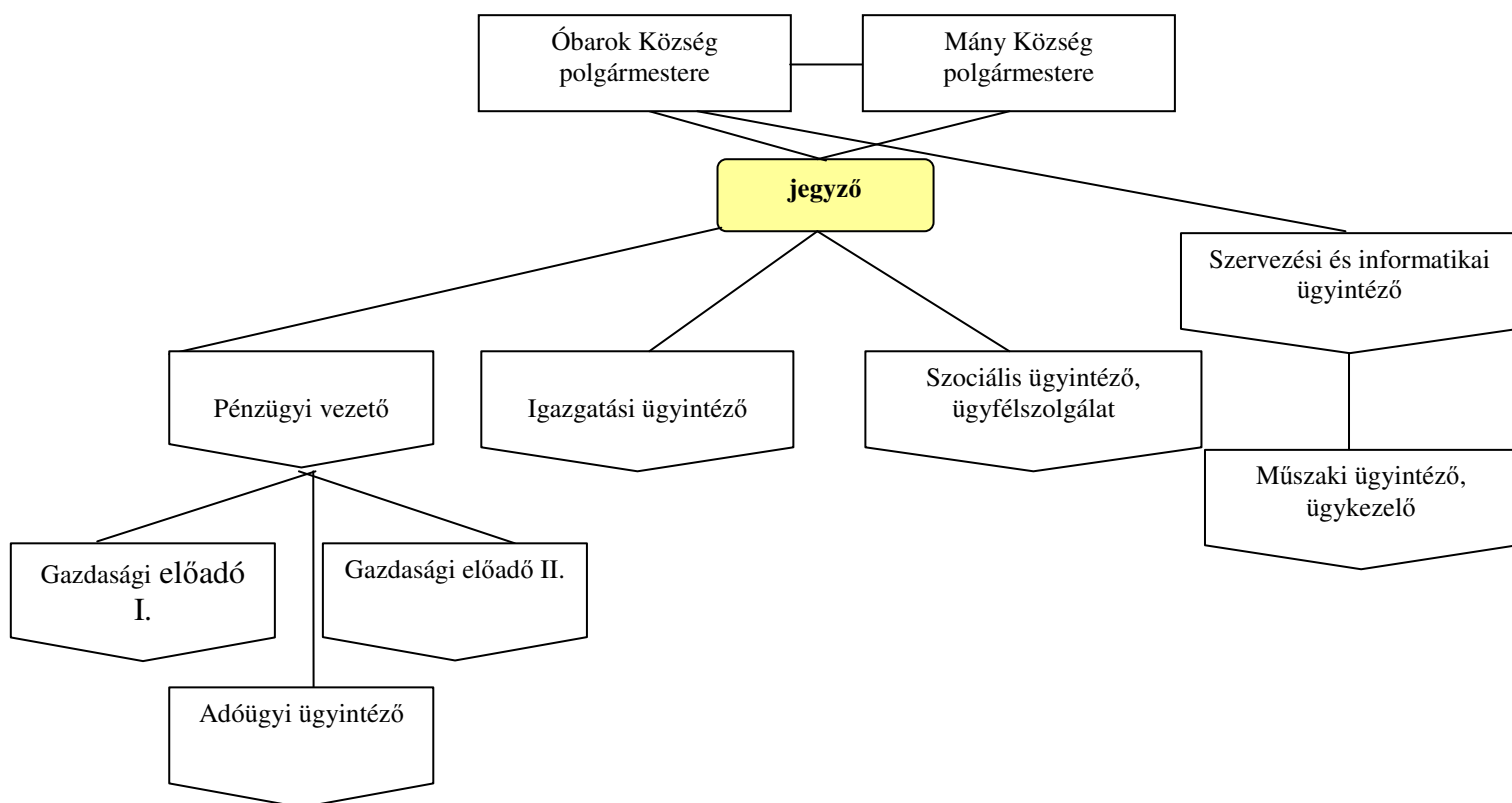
Óbarok Község polgármestere

Mány Község polgármestere

**jegyző**

Szervezési és informatikai ügyintéző

Pénzügyi vezető

Igazgatási ügyintéző

Szociális ügyintéző, ügyfélszolgálat

Műszaki ügyintéző, ügykezelő

Gazdasági előadó I.

Gazdasági előadó II.

Adóügyi ügyintéző